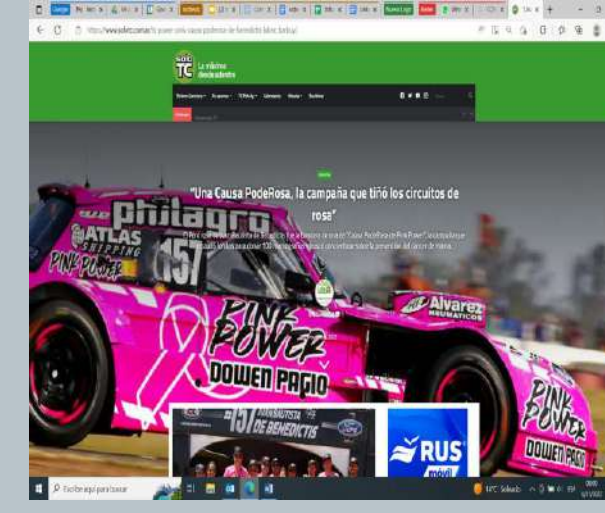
https://www.soloтc.com.ar/...

SOLO TC La máxima desde adentro

"Una Causa PodeRosa, la campaña que tiñó los circuitos de rosa"

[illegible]

philagro
ATLAS SHIPPING
PINK POWER
157
PINK POWER
DOWEN PAGIO
Alvarez NEUMATICOS
PINK POWER
DOWEN PAGIO
157 JUAN BAUTISTA DE BENEDICTIS
RUS móvil

Escribe aquí para buscar
14°C Soleado